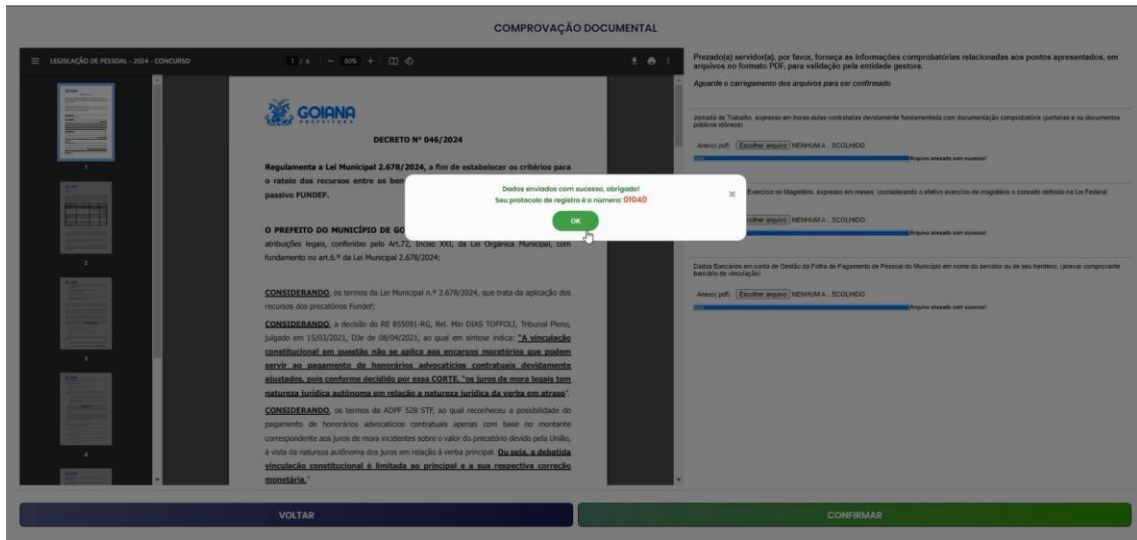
COMPROVAÇÃO DOCUMENTAL

LEGISLAÇÃO DE PESSOAL - 2024 - CONCURSO

1 / 6 | — 80% + |

GOIANA

DECRETO Nº 046/2024

Regulamenta a Lei Municipal 2.678/2024, a fim de estabelecer os critérios para o rateio dos recursos entre os ben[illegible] passivo FUNDEF.

O PREFEITO DO MUNICÍPIO DE GO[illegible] atribuições legais, conferidas pelo Art.72, Inciso XXI, da Lei Orgânica Municipal, com fundamento no art.6.º da Lei Municipal 2.678/2024:

CONSIDERANDO, os termos da Lei Municipal n.º 2.678/2024, que trata da aplicação dos recursos dos precatórios Fundef;

CONSIDERANDO, a decisão do RE 855091-RG, Rel. Min DIAS TOFFOLI, Tribunal Pleno, julgado em 15/03/2021, DJe de 08/04/2021, ao qual em síntese indica: "A vinculação constitucional em questão não se aplica aos encargos moratórios que podem servir ao pagamento de honorários advocatícios contratuais devidamente ajustados, pois conforme decidido por essa CORTE, "os juros de mora legais tem natureza jurídica autônoma em relação a natureza jurídica da verba em atraso".

CONSIDERANDO, os termos da ADPF 528 STF, ao qual reconheceu a possibilidade do pagamento de honorários advocatícios contratuais apenas com base no montante correspondente aos juros de mora incidentes sobre o valor do precatório devido pela União, à vista da natureza autônoma dos juros em relação à verba principal. Ou seja, a debatida vinculação constitucional é limitada ao principal e a sua respectiva correção monetária."

Prezado(a) servidor(a), por favor, forneça as informações comprobatórias relacionadas aos pontos apresentados, em arquivos no formato PDF, para validação pela entidade gestora.

Aguarde o carregamento dos arquivos para ser confirmado

Jornada de Trabalho, expresso em horas-aulas contratadas devidamente fundamentada com documentação comprobatória (portarias e ou documentos públicos idôneos)

Anexo(.pdf): Escolher arquivo NENHUM A...SCOLHIDO
100%
Arquivo anexado com sucesso!

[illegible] Exercício no Magistério, expresso em meses, (considerando o efetivo exercício de magistério o conceito definido na Lei Federal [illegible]

Escolher arquivo NENHUM A...SCOLHIDO
Arquivo anexado com sucesso!

Dados Bancários em conta de Gestão da Folha de Pagamento de Pessoal do Município em nome do servidor ou de seu herdeiro. (anexar comprovante bancário de vinculação)

Anexo(.pdf): Escolher arquivo NENHUM A...SCOLHIDO
100%
Arquivo anexado com sucesso!

Dados enviados com sucesso, obrigado!
Seu protocolo de registro é o número: 01040
OK
×

VOLTAR
CONFIRMAR